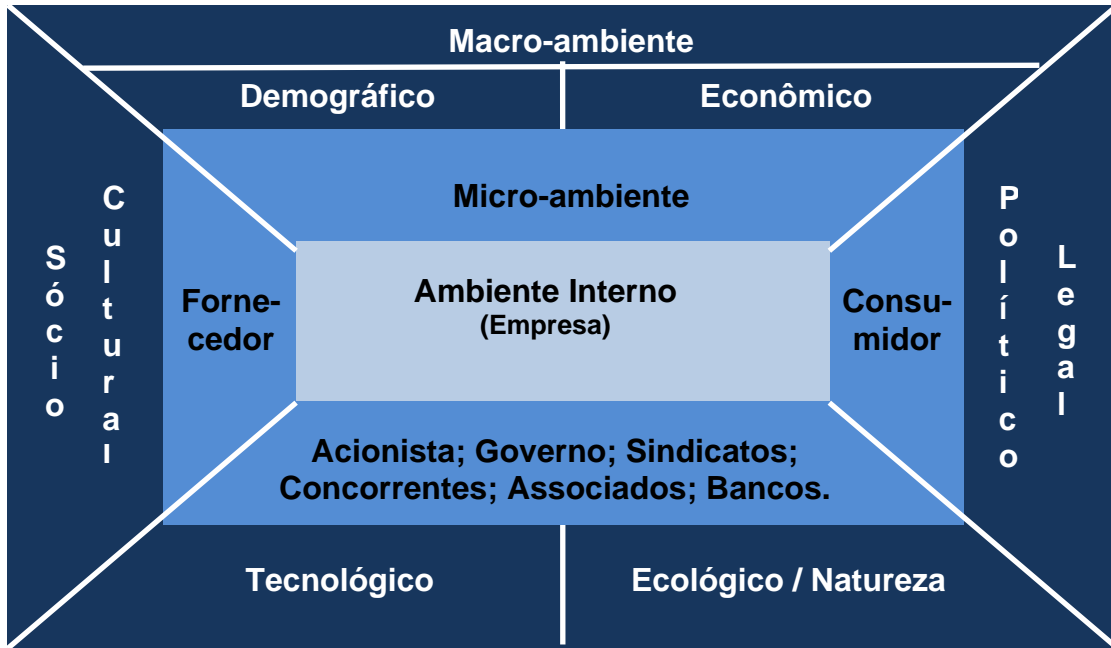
Macro-ambiente

Demográfico

Econômico

Sócio Cultural

Político Legal

Micro-ambiente

Fornecedor

Ambiente Interno
(Empresa)

Consumidor

Acionista; Governo; Sindicatos; Concorrentes; Associados; Bancos.

Tecnológico

Ecológico / Natureza